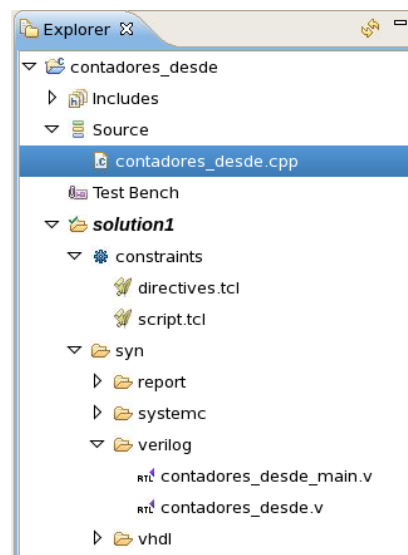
Explorer

contadores_desde

Includes

Source

contadores_desde.cpp

Test Bench

solution1

constraints

directives.tcl

script.tcl

syn

report

systemc

verilog

contadores_desde_main.v

contadores_desde.v

vhdl